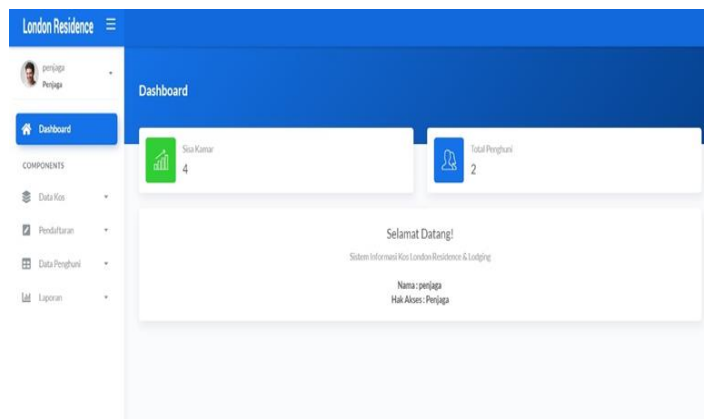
London Residence

penjaga
Penjaga

Dashboard

COMPONENTS

Data Kos

Pendaftaran

Data Penghuni

Laporan

Dashboard

Sisa Kamar
4

Total Penghuni
2

Selamat Datang!

Sistem Informasi Kos London Residence & Lodging

Nama : penjaga
Hak Akses : Penjaga